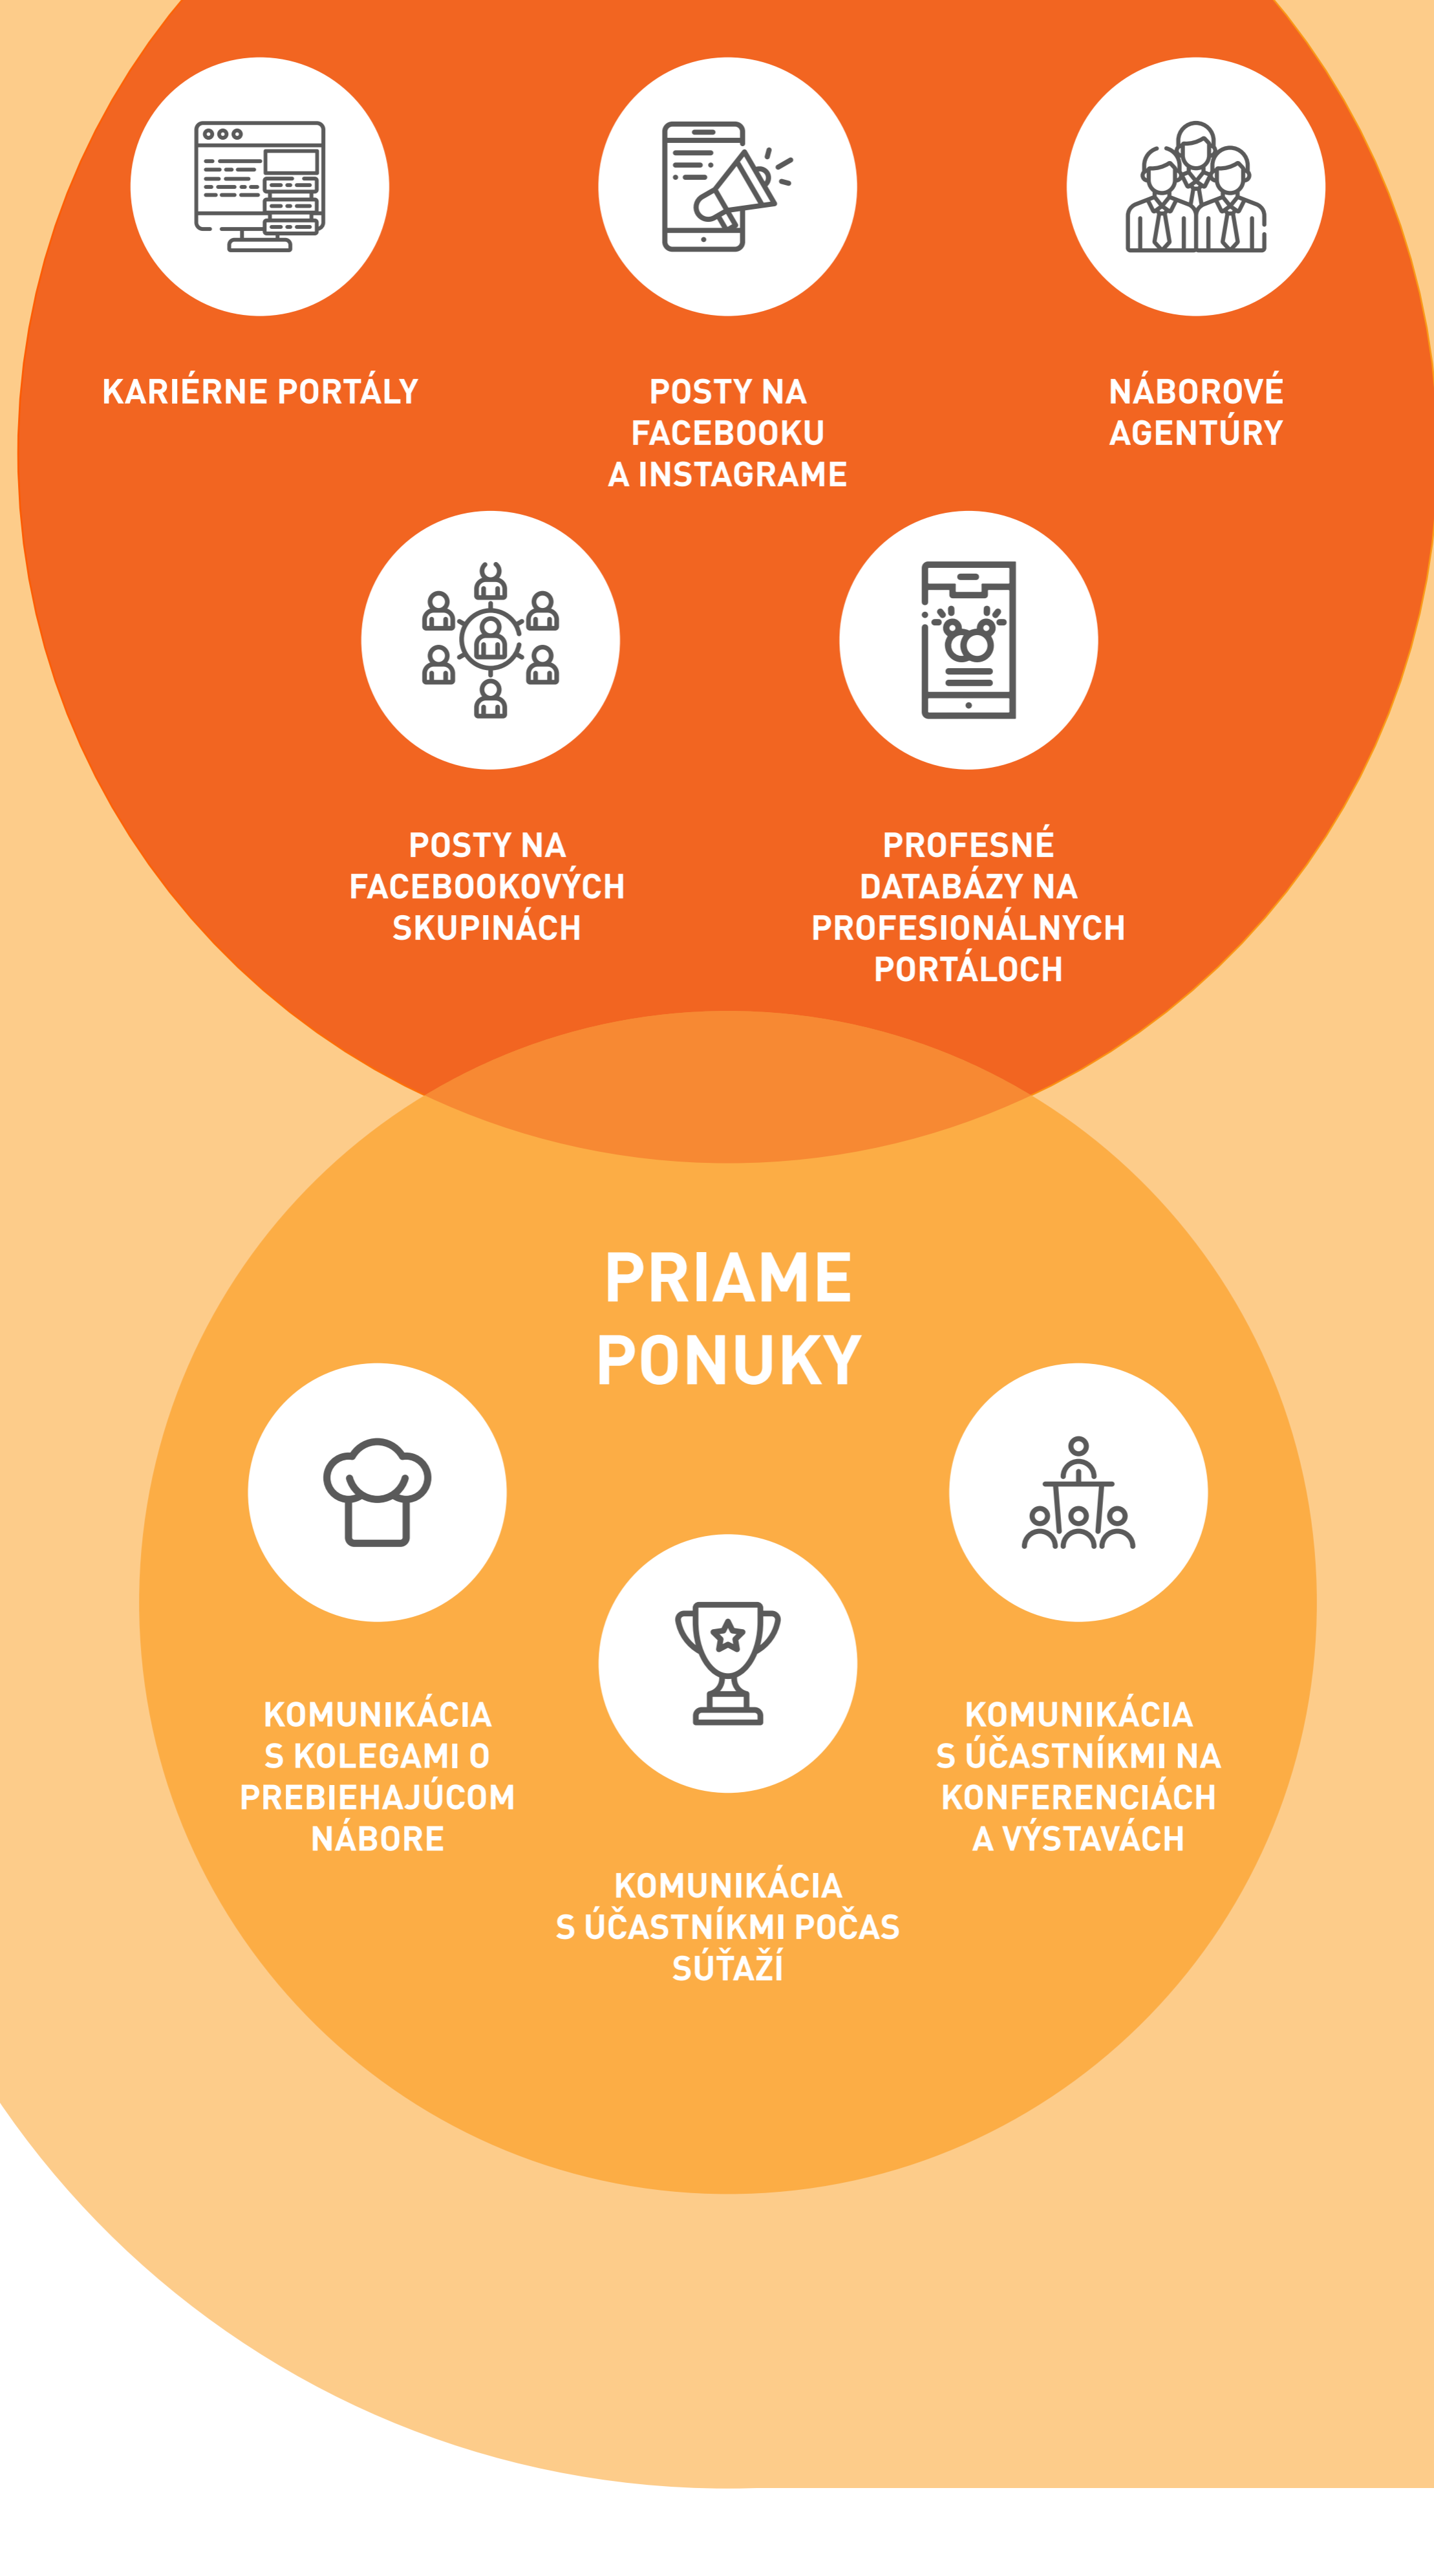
KARIÉRNE PORTÁLY

POSTY NA FACEBOOKU A INSTAGRAME

NÁBOROVÉ AGENTÚRY

POSTY NA FACEBOOKOVÝCH SKUPINÁCH

PROFESNÉ DATABÁZY NA PROFESIONÁLNYCH PORTÁLOCH

PRIAME PONUKY

KOMUNIKÁCIA S KOLEGAMI O PREBIEHAJÚCOM NÁBORE

KOMUNIKÁCIA S ÚČASTNÍKMI NA KONFERENCIÁCH A VÝSTAVÁCH

KOMUNIKÁCIA S ÚČASTNÍKMI POČAS SÚŤAŽÍ